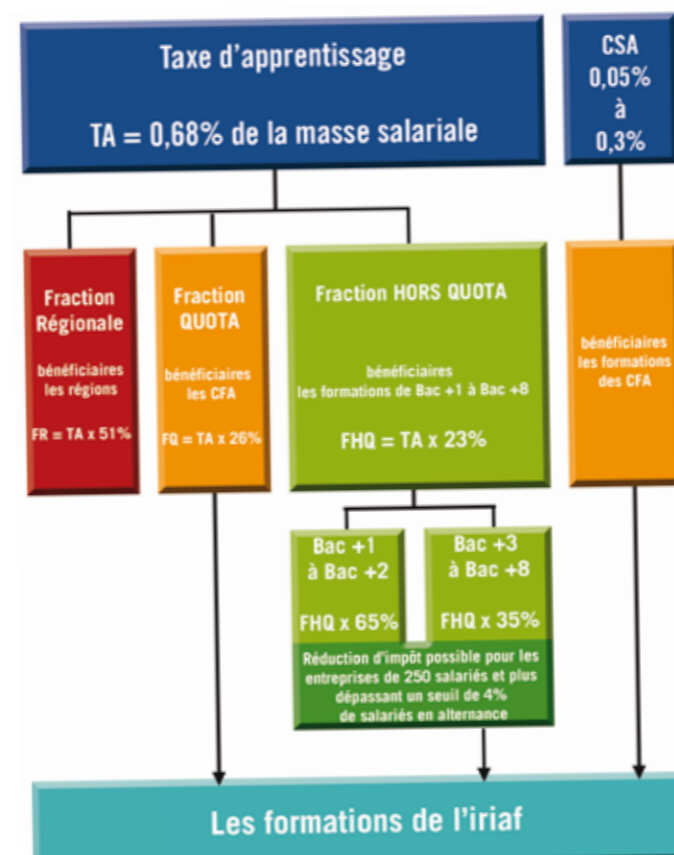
Taxe d'apprentissage

TA = 0,68% de la masse salariale

CSA 0,05% à 0,3%

Fraction Régionale

bénéficiaires les régions

FR = TA x 51%

Fraction QUOTA

bénéficiaires les CFA

FQ = TA x 26%

Fraction HORS QUOTA

bénéficiaires les formations de Bac +1 à Bac +8

FHQ = TA x 23%

bénéficiaires les formations des CFA

Bac +1 à Bac +2

FHQ x 65%

Bac +3 à Bac +8

FHQ x 35%

Réduction d'impôt possible pour les entreprises de 250 salariés et plus dépassant un seuil de 4% de salariés en alternance

Les formations de l'iriaf